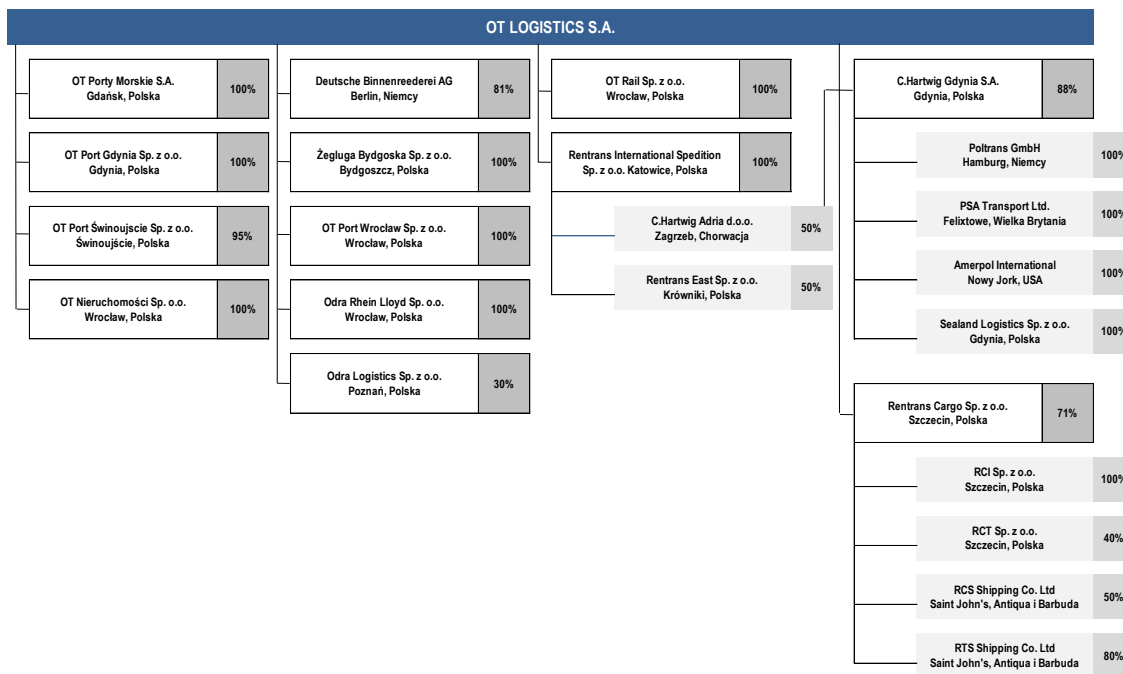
OT LOGISTICS S.A.

OT Porty Morskie S.A.
Gdańsk, Polska
100%

OT Port Gdynia Sp. z o.o.
Gdynia, Polska
100%

OT Port Świnoujscie Sp. z o.o.
Świnoujście, Polska
95%

OT Nieruchomości Sp. o.o.
Wrocław, Polska
100%

Deutsche Binnenreederei AG
Berlin, Niemcy
81%

Żegluga Bydgoska Sp. z o.o.
Bydgoszcz, Polska
100%

OT Port Wrocław Sp. z o.o.
Wrocław, Polska
100%

Odra Rhein Lloyd Sp. o.o.
Wrocław, Polska
100%

Odra Logistics Sp. z o.o.
Poznań, Polska
30%

OT Rail Sp. z o.o.
Wrocław, Polska
100%

Rentrans International Spedition
Sp. z o.o. Katowice, Polska
100%

C.Hartwig Adria d.o.o.
Zagrzeb, Chorwacja
50%

Rentrans East Sp. z o.o.
Krówniki, Polska
50%

C.Hartwig Gdynia S.A.
Gdynia, Polska
88%

Poltrans GmbH
Hamburg, Niemcy
100%

PSA Transport Ltd.
Felixtowe, Wielka Brytania
100%

Amerpol International
Nowy Jork, USA
100%

Sealand Logistics Sp. z o.o.
Gdynia, Polska
100%

Rentrans Cargo Sp. z o.o.
Szczecin, Polska
71%

RCI Sp. z o.o.
Szczecin, Polska
100%

RCT Sp. z o.o.
Szczecin, Polska
40%

RCS Shipping Co. Ltd
Saint John's, Antiqua i Barbuda
50%

RTS Shipping Co. Ltd
Saint John's, Antiqua i Barbuda
80%